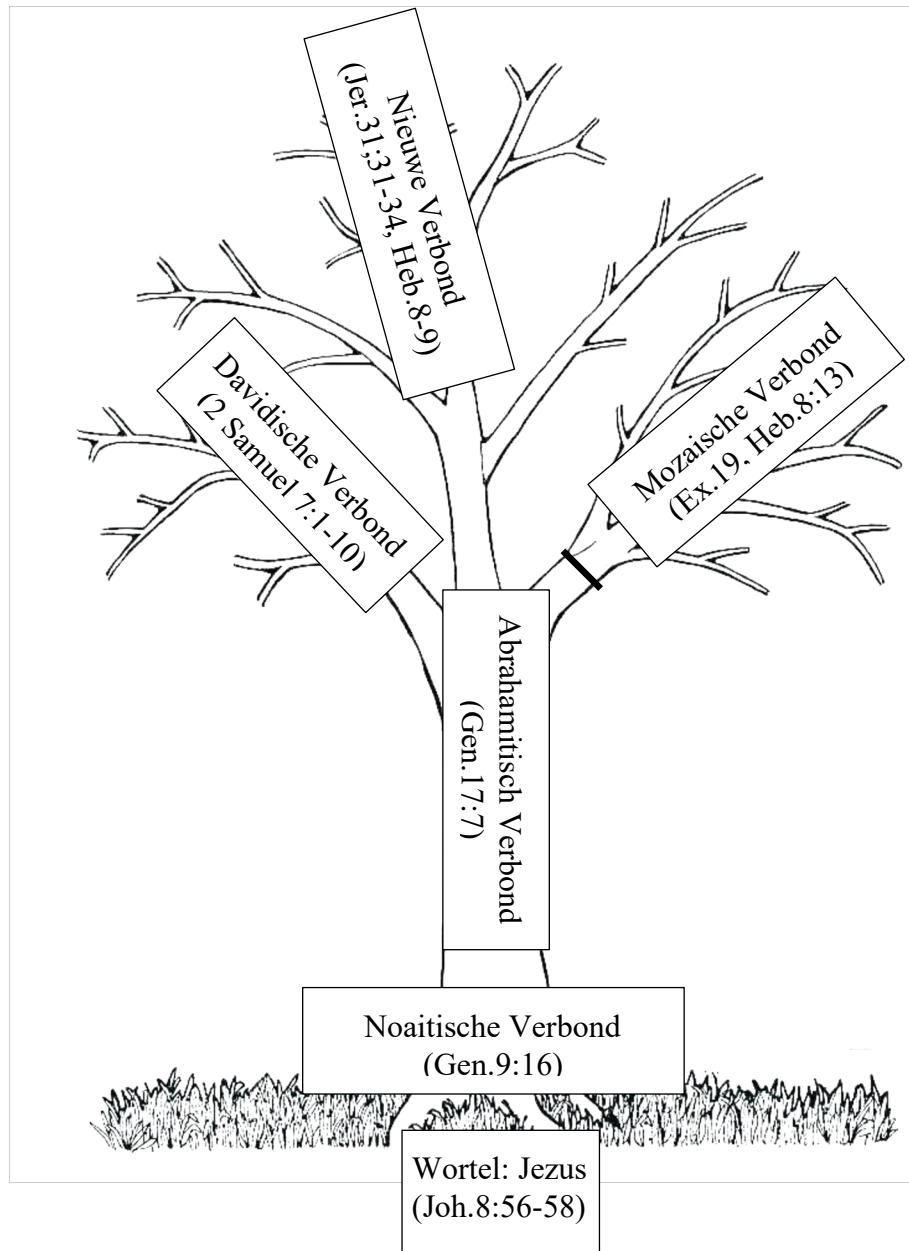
Nieuwe Verbond
(Jer.31:31-34, Heb.8-9)

Davidische Verbond
(2 Samuel 7:1-10)

Mozaische Verbond
(Ex.19, Heb.8:13)

Abrahamitisch Verbond
(Gen.17:7)

Noaitische Verbond
(Gen.9:16)

Wortel: Jezus
(Joh.8:56-58)